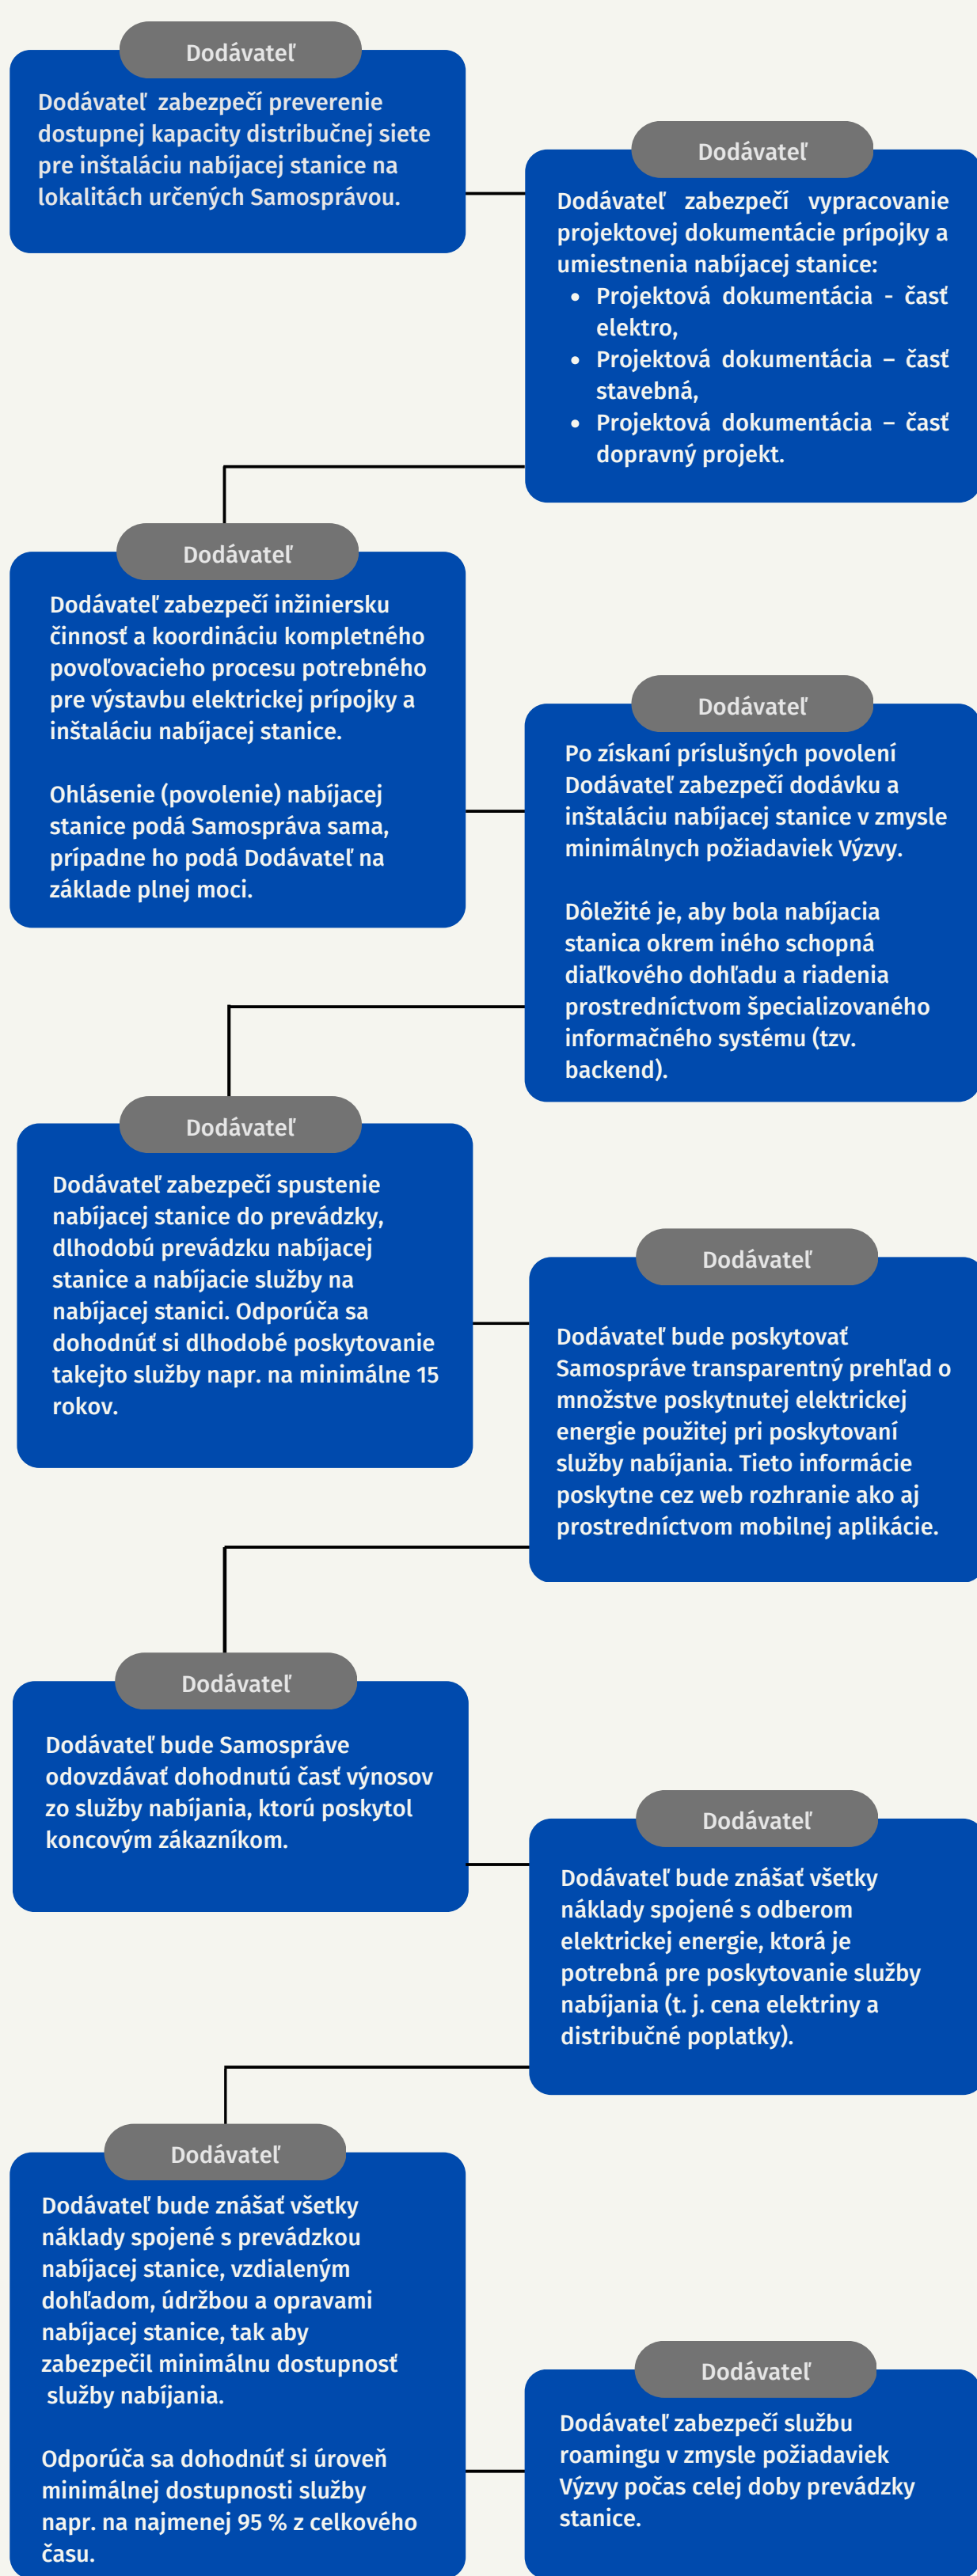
Dodávateľ

Dodávateľ zabezpečí preverenie dostupnej kapacity distribučnej siete pre inštaláciu nabíjacej stanice na lokalitách určených Samosprávou.

Dodávateľ

Dodávateľ zabezpečí vypracovanie projektovej dokumentácie prípojky a umiestnenia nabíjacej stanice:
- Projektová dokumentácia - časť elektro,
- Projektová dokumentácia – časť stavebná,
- Projektová dokumentácia – časť dopravný projekt.

Dodávateľ

Dodávateľ zabezpečí inžiniersku činnosť a koordináciu kompletného povoľovacieho procesu potrebného pre výstavbu elektrickej prípojky a inštaláciu nabíjacej stanice.

Ohlásenie (povolenie) nabíjacej stanice podá Samospráva sama, prípadne ho podá Dodávateľ na základe plnej moci.

Dodávateľ

Po získaní príslušných povolení Dodávateľ zabezpečí dodávku a inštaláciu nabíjacej stanice v zmysle minimálnych požiadaviek Výzvy.

Dôležité je, aby bola nabíjacia stanica okrem iného schopná diaľkového dohľadu a riadenia prostredníctvom špecializovaného informačného systému (tzv. backend).

Dodávateľ

Dodávateľ zabezpečí spustenie nabíjacej stanice do prevádzky, dlhodobú prevádzku nabíjacej stanice a nabíjacie služby na nabíjacej stanici. Odporúča sa dohodnúť si dlhodobé poskytovanie takejto služby napr. na minimálne 15 rokov.

Dodávateľ

Dodávateľ bude poskytovať Samospráve transparentný prehľad o množstve poskytnutej elektrickej energie použitej pri poskytovaní služby nabíjania. Tieto informácie poskytne cez web rozhranie ako aj prostredníctvom mobilnej aplikácie.

Dodávateľ

Dodávateľ bude Samospráve odovzdávať dohodnutú časť výnosov zo služby nabíjania, ktorú poskytol koncovým zákazníkom.

Dodávateľ

Dodávateľ bude znášať všetky náklady spojené s odberom elektrickej energie, ktorá je potrebná pre poskytovanie služby nabíjania (t. j. cena elektriny a distribučné poplatky).

Dodávateľ

Dodávateľ bude znášať všetky náklady spojené s prevádzkou nabíjacej stanice, vzdialeným dohľadom, údržbou a opravami nabíjacej stanice, tak aby zabezpečil minimálnu dostupnosť služby nabíjania.

Odporúča sa dohodnúť si úroveň minimálnej dostupnosti služby napr. na najmenej 95 % z celkového času.

Dodávateľ

Dodávateľ zabezpečí službu roamingu v zmysle požiadaviek Výzvy počas celej doby prevádzky stanice.